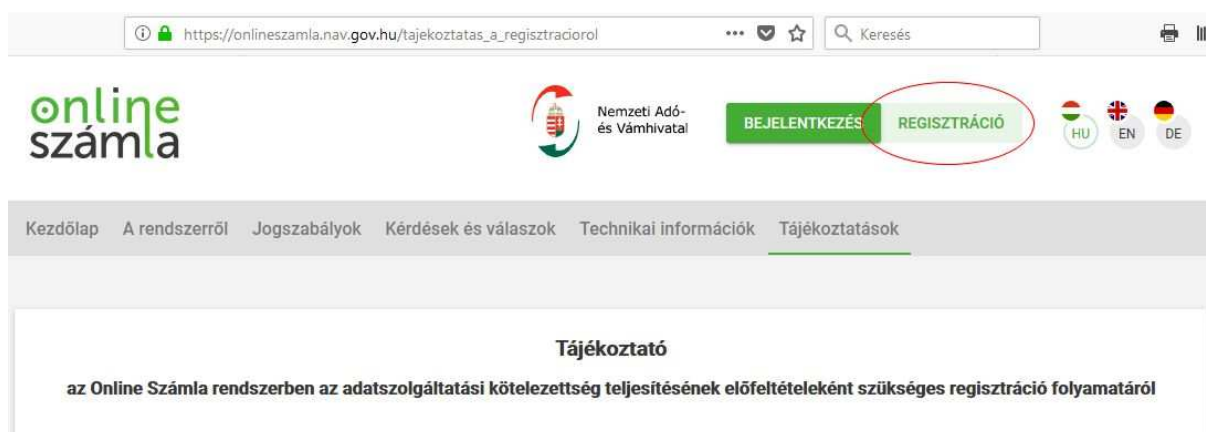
https://onlineszamla.nav.gov.hu/tajekoztatas_a_regisztraciorol

Keresés

online számla

Nemzeti Adó- és Vámhivatal

BEJELENTKEZÉS REGISZTRÁCIÓ

HU EN DE

Kezdőlap A rendszerről Jogszabályok Kérdések és válaszok Technikai információk Tájékoztatások

Tájékoztató

az Online Számla rendszerben az adatszolgáltatási kötelezettség teljesítésének előfeltételeként szükséges regisztráció folyamatáról